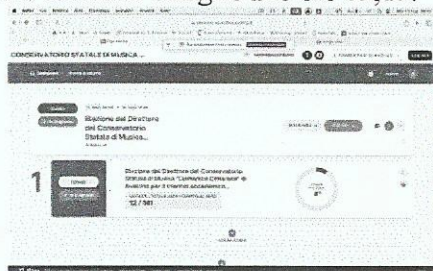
CONSERVATORIO STATALE DI MUSICA ...

Elezione del Direttore del Conservatorio Statale di Musica...

1

Elezione del Direttore del Conservatorio Statale di Musica "Lorenzo Perosi" di Avellino per il triennio accademico...

12 / 561

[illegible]